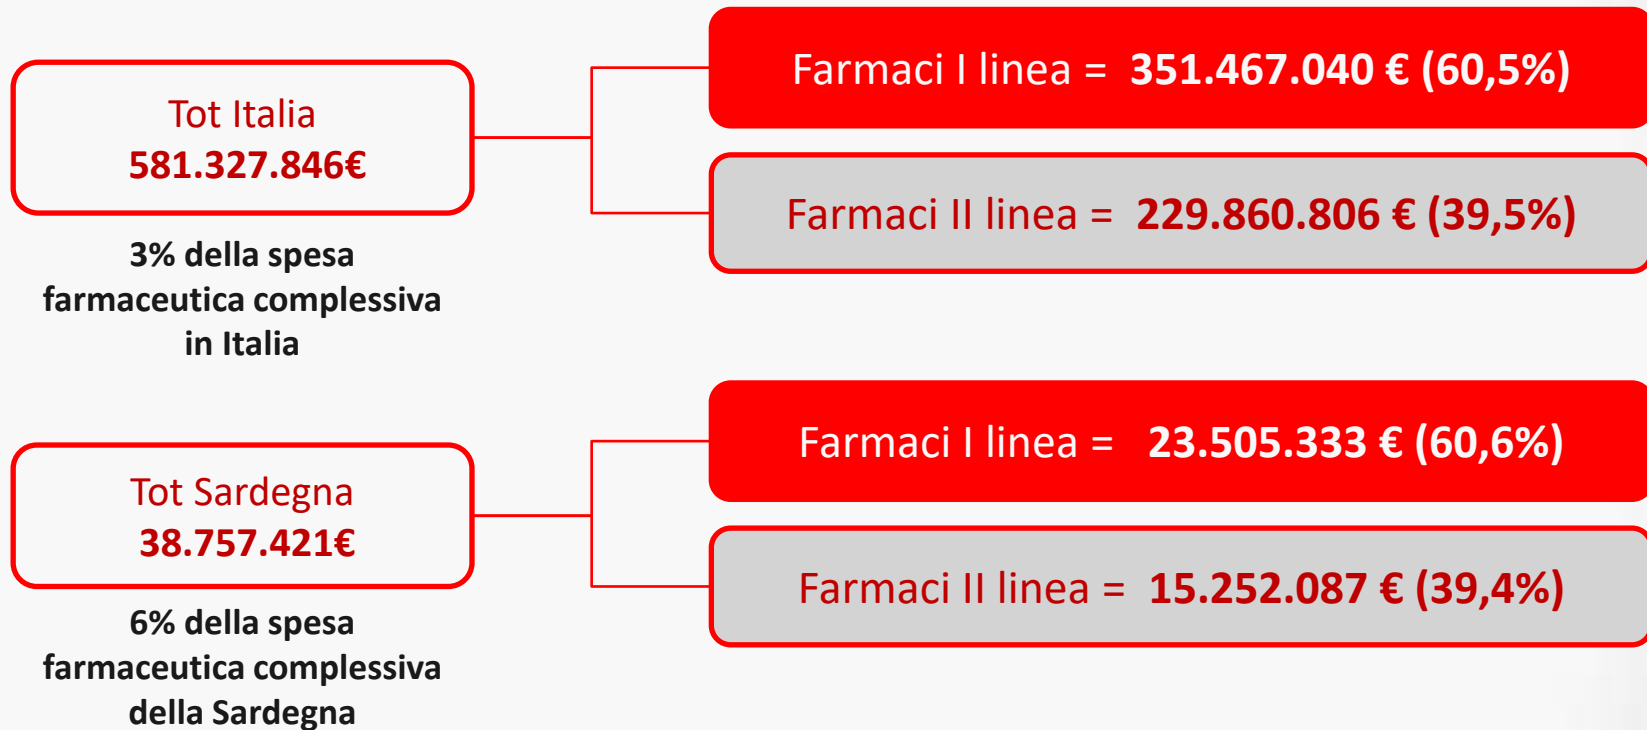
Tot Italia
581.327.846€

3% della spesa farmaceutica complessiva in Italia

Farmaci I linea = 351.467.040 € (60,5%)

Farmaci II linea = 229.860.806 € (39,5%)

Tot Sardegna
38.757.421€

6% della spesa farmaceutica complessiva della Sardegna

Farmaci I linea = 23.505.333 € (60,6%)

Farmaci II linea = 15.252.087 € (39,4%)